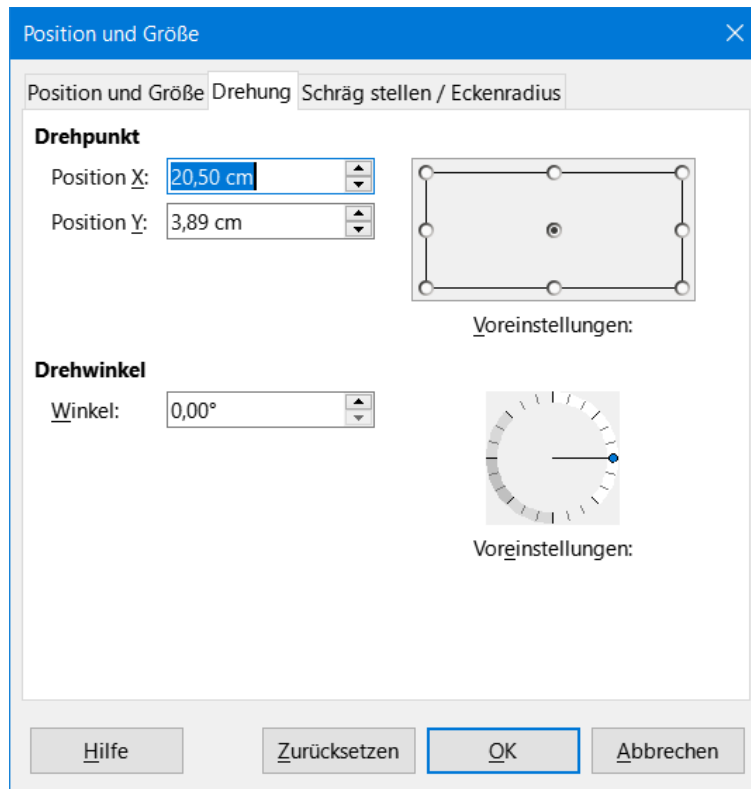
Position und Größe

Position und Größe | Drehung | Schräg stellen / Eckenradius

Drehpunkt

Position X: 20,50 cm

Position Y: 3,89 cm

Voreinstellungen:

Drehwinkel

Winkel: 0,00°

Voreinstellungen:

Hilfe

Zurücksetzen

OK

Abbrechen